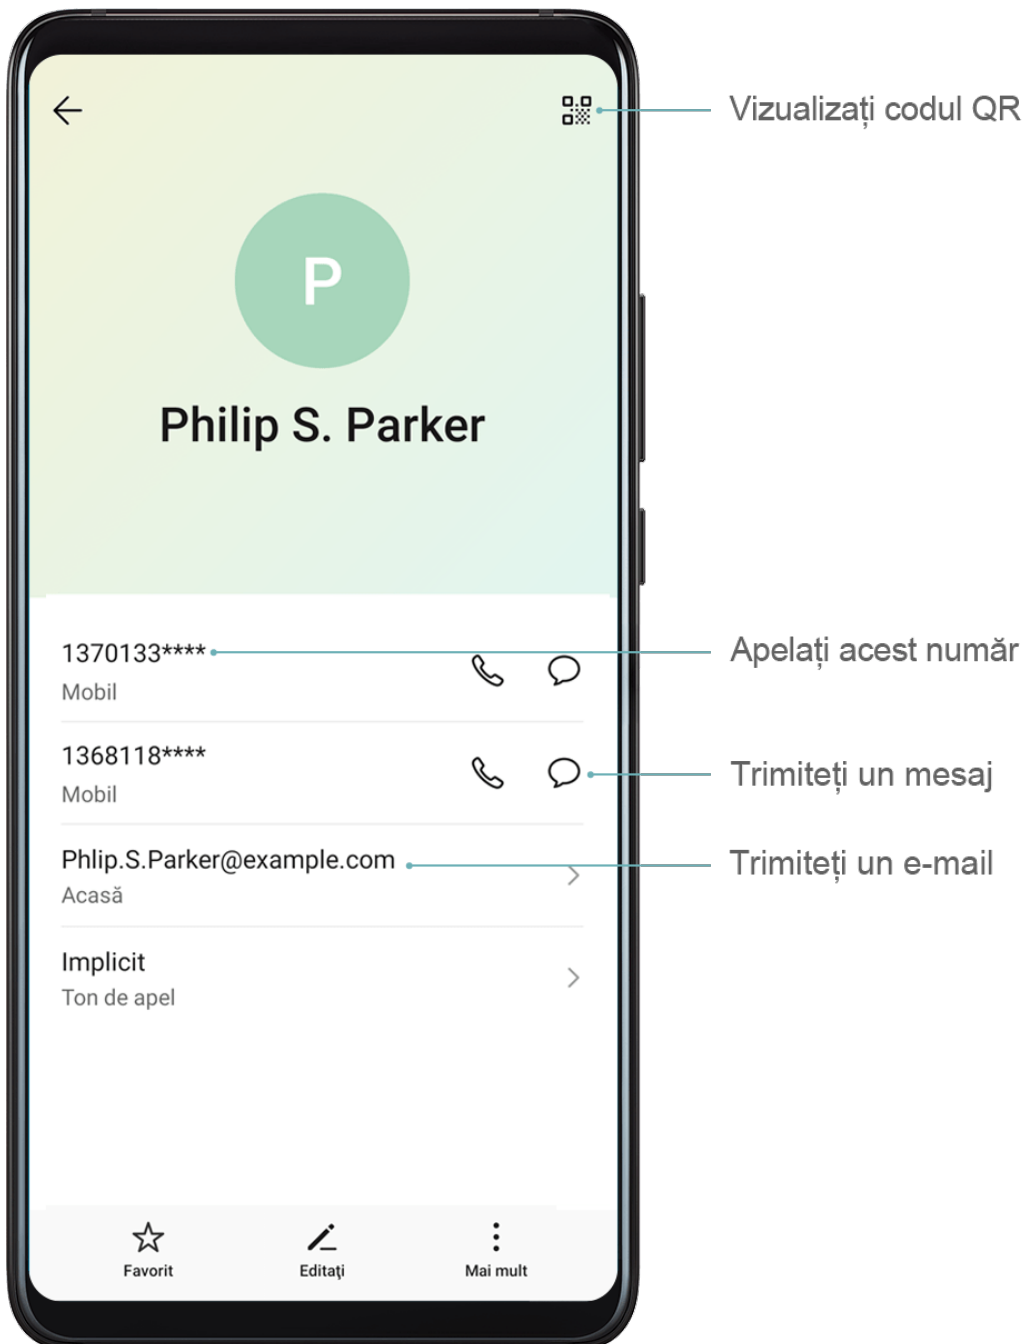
Vizualizați codul QR

P

Philip S. Parker

1370133****
Mobil

Apelați acest număr

1368118****
Mobil

Trimiteți un mesaj

Phlip.S.Parker@example.com
Acasă

Trimiteți un e-mail

Implicit
Ton de apel

Favorit
Editați
Mai mult